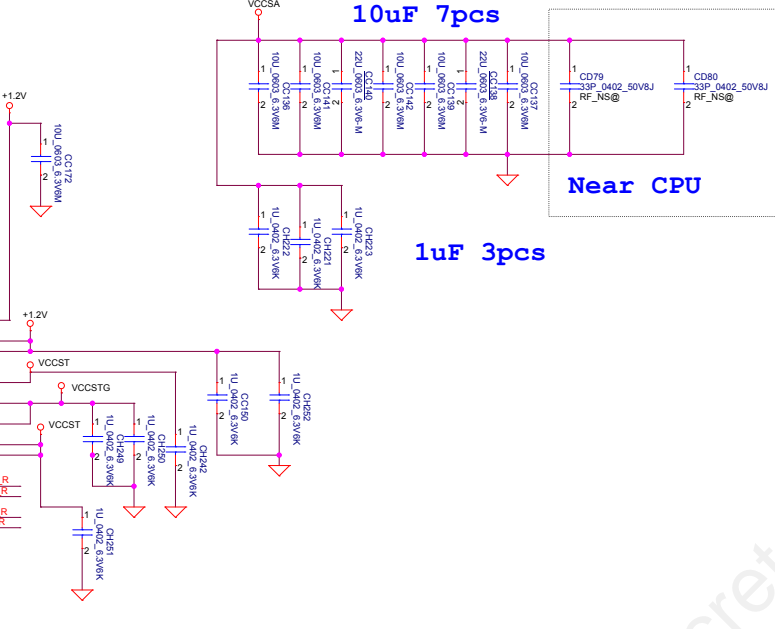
VCCSA

10uF 7pcs

1
10U_0603_6.3V6M
CC136
2

1
10U_0603_6.3V6M
CC141
2

1
22U_0603_6.3V6-M
CC140
2

1
10U_0603_6.3V6M
CC142
2

1
10U_0603_6.3V6M
CC139
2

1
22U_0603_6.3V6-M
CC138
2

1
10U_0603_6.3V6M
CC137
2

1
CD79
33P_0402_50V8J
RF_NS@
2

1
CD80
33P_0402_50V8J
RF_NS@
2

Near CPU

+1.2V

1
10U_0603_6.3V6M
CC172
2

1
1U_0402_6.3V6K
CH222
2

1
1U_0402_6.3V6K
CH221
2

1
1U_0402_6.3V6K
CH223
2

1uF 3pcs

+1.2V

VCCST

VCCSTG

VCCST

1
1U_0402_6.3V6K
CC150
2

1
1U_0402_6.3V6K
CH252
2

1
1U_0402_6.3V6K
CH249
2

1
1U_0402_6.3V6K
CH250
2

1
1U_0402_6.3V6K
CH242
2

1
1U_0402_6.3V6K
CH251
2

R
R
R
R